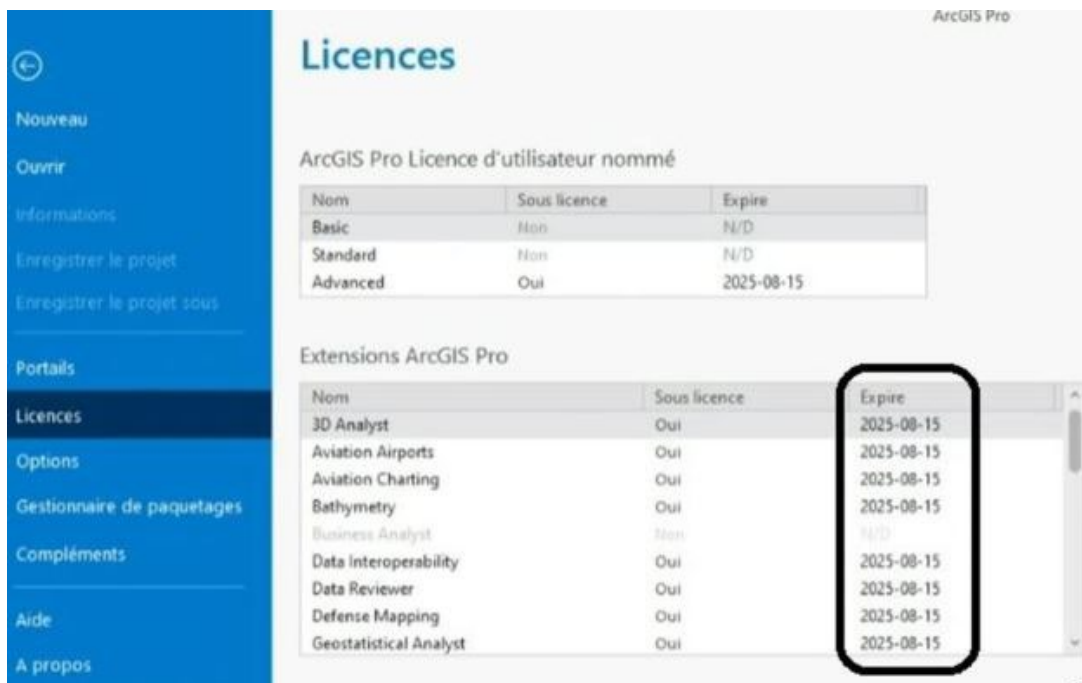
ArcGIS Pro

Nouveau
Ouvrir
Informations
Enregistrer le projet
Enregistrer le projet sous
Portails
Licences
Options
Gestionnaire de paquetages
Compléments
Aide
A propos

Licences

ArcGIS Pro Licence d'utilisateur nommé

| Nom | Sous licence | Expire |
|---|---|---|
| Basic | Non | N/D |
| Standard | Non | N/D |
| Advanced | Oui | 2025-08-15 |

Extensions ArcGIS Pro

| Nom | Sous licence | Expire |
|---|---|---|
| 3D Analyst | Oui | 2025-08-15 |
| Aviation Airports | Oui | 2025-08-15 |
| Aviation Charting | Oui | 2025-08-15 |
| Bathymetry | Oui | 2025-08-15 |
| Business Analyst | Non | N/D |
| Data Interoperability | Oui | 2025-08-15 |
| Data Reviewer | Oui | 2025-08-15 |
| Defense Mapping | Oui | 2025-08-15 |
| Geostatistical Analyst | Oui | 2025-08-15 |